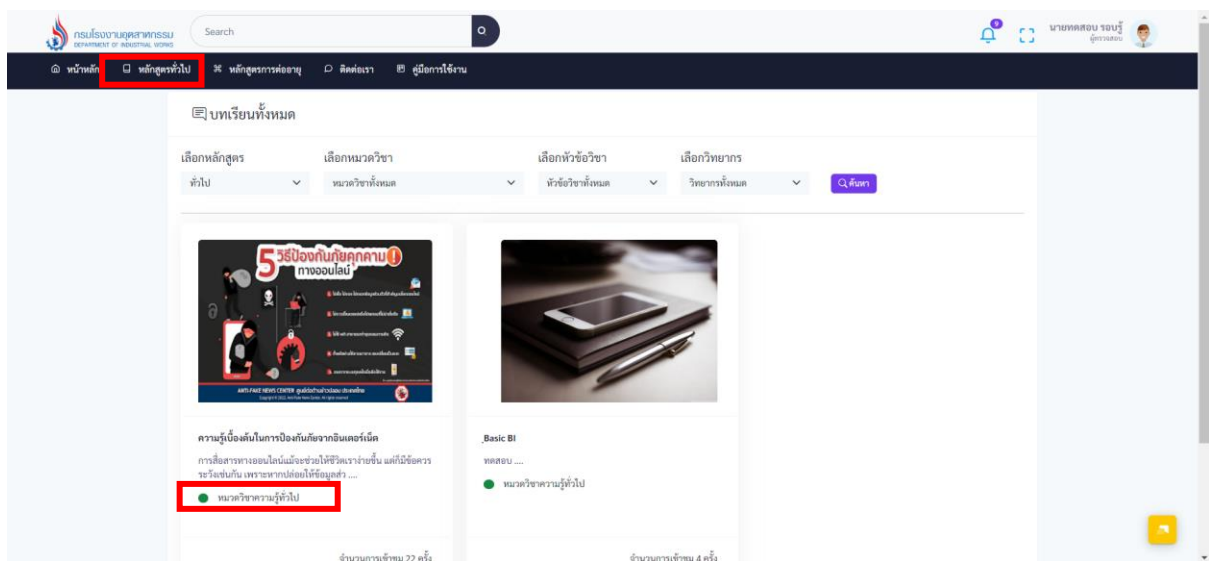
กรมโรงงานอุตสาหกรรม
DEPARTMENT OF INDUSTRIAL WORKS
Search
9
นายทดสอบ รอบรู้
ผู้ตรวจสอบ

หน้าหลัก
หลักสูตรทั่วไป
หลักสูตรการต่ออายุ
ติดต่อเรา
คู่มือการใช้งาน

บทเรียนทั้งหมด

เลือกหลักสูตร
ทั่วไป
เลือกหมวดวิชา
หมวดวิชาทั้งหมด
เลือกหัวข้อวิชา
หัวข้อวิชาทั้งหมด
เลือกวิทยากร
วิทยากรทั้งหมด
ค้นหา

5 วิธีป้องกันภัยคุกคาม ทางออนไลน์
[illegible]
ANTI-FAKE NEWS CENTER ศูนย์ต่อต้านข่าวปลอม ประเทศไทย

ความรู้เบื้องต้นในการป้องกันภัยจากอินเตอร์เน็ต
การสื่อสารทางออนไลน์แม้จะช่วยให้ชีวิตเราง่ายขึ้น แต่ก็มีข้อควรระวังเช่นกัน เพราะหากปล่อยให้ข้อมูลส่ว ....
หมวดวิชาความรู้ทั่วไป
จำนวนการเข้าชม 22 ครั้ง

Basic BI
ทดสอบ ....
หมวดวิชาความรู้ทั่วไป
จำนวนการเข้าชม 4 ครั้ง